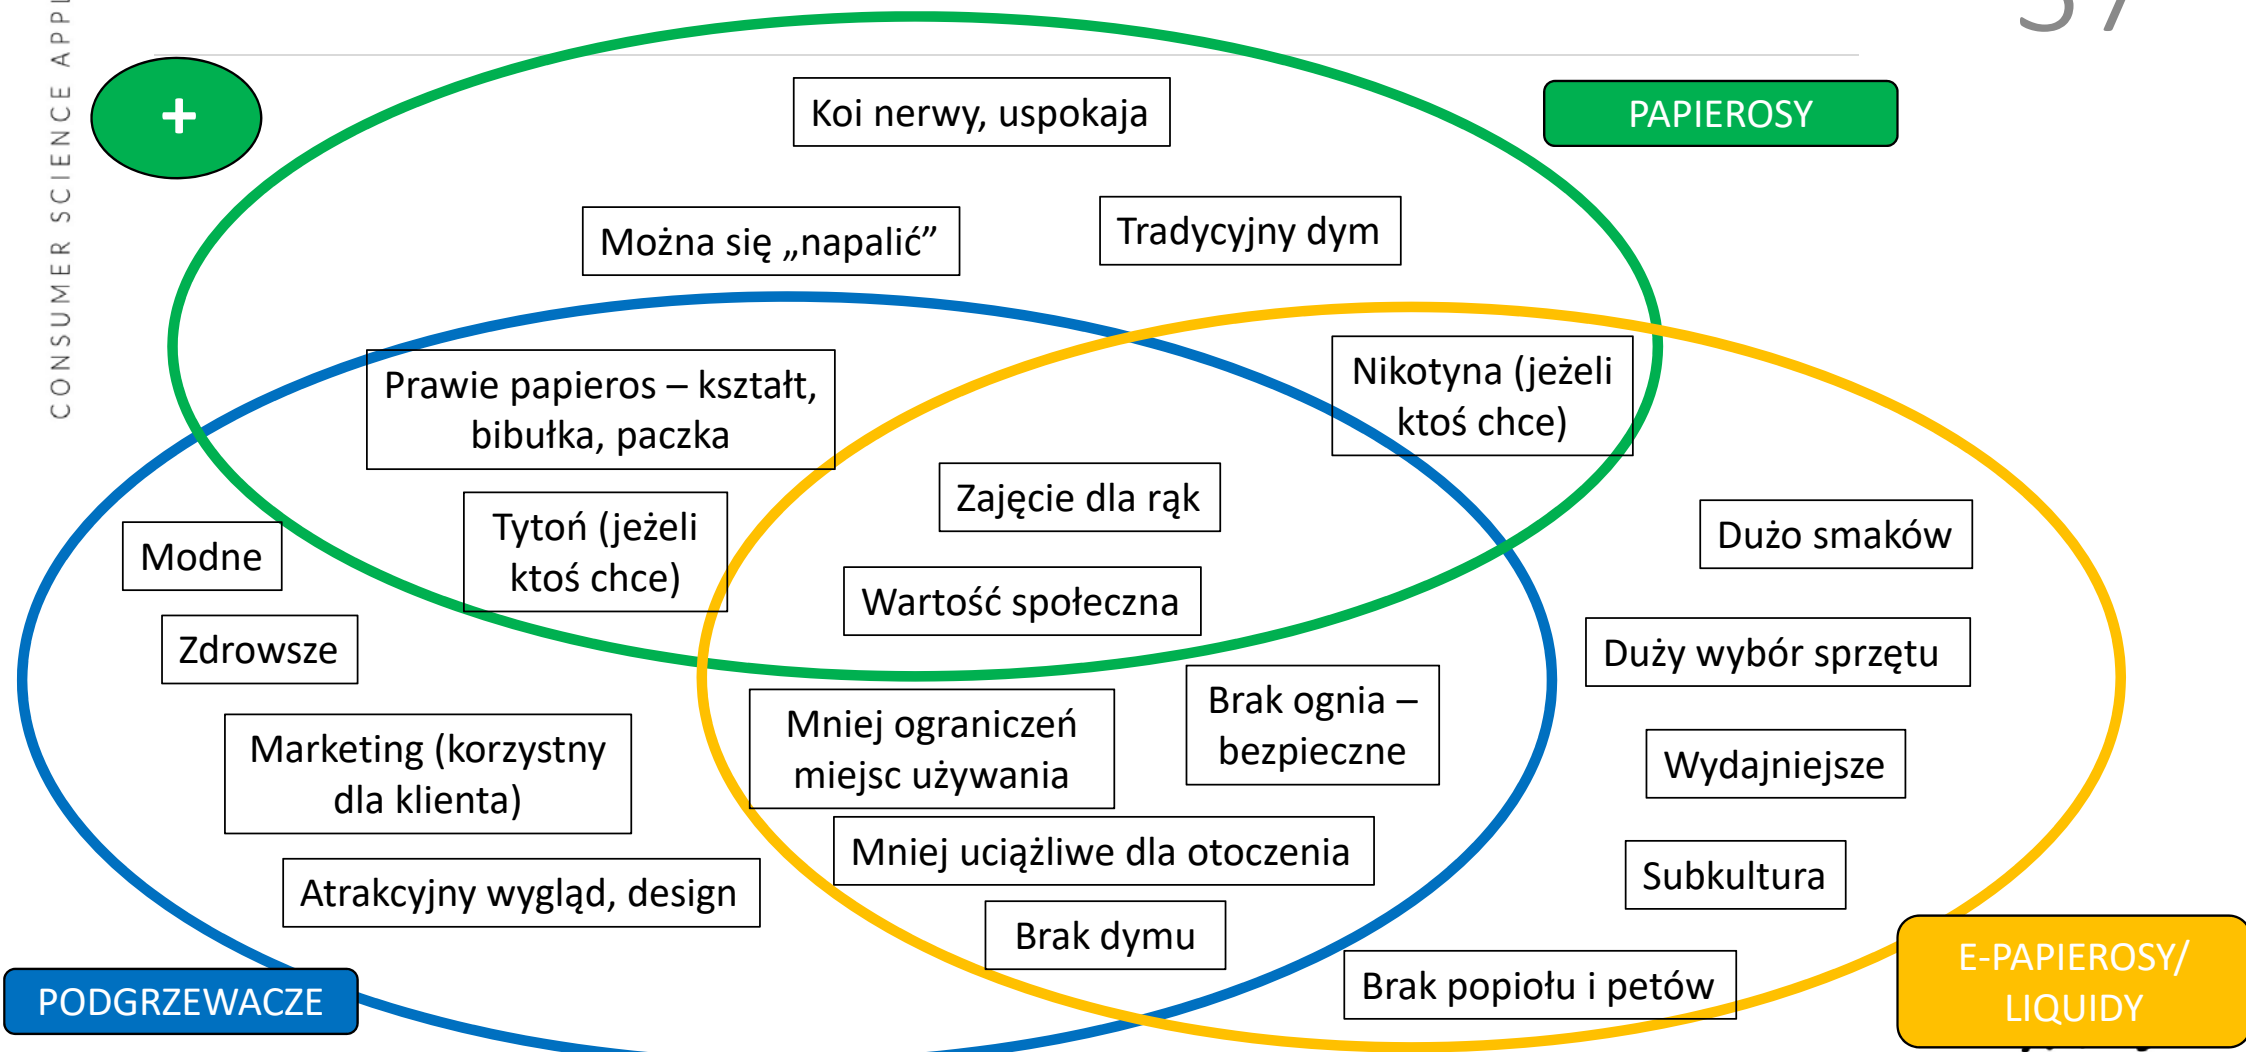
CONSUMER SCIENCE APPL

57

+

PAPIEROSY

Koi nerwy, uspokaja

Można się „napalić”

Tradycyjny dym

Prawie papieros – kształt, bibułka, paczka

Nikotyna (jeżeli ktoś chce)

Zajęcie dla rąk

Modne

Tytoń (jeżeli ktoś chce)

Dużo smaków

Wartość społeczna

Zdrowsze

Duży wybór sprzętu

Brak ognia – bezpieczne

Mniej ograniczeń miejsc używania

Marketing (korzystny dla klienta)

Wydajniejsze

Mniej uciążliwe dla otoczenia

Subkultura

Atrakcyjny wygląd, design

Brak dymu

Brak popiołu i petów

PODGRZEWACZE

E-PAPIEROSY/ LIQUIDY